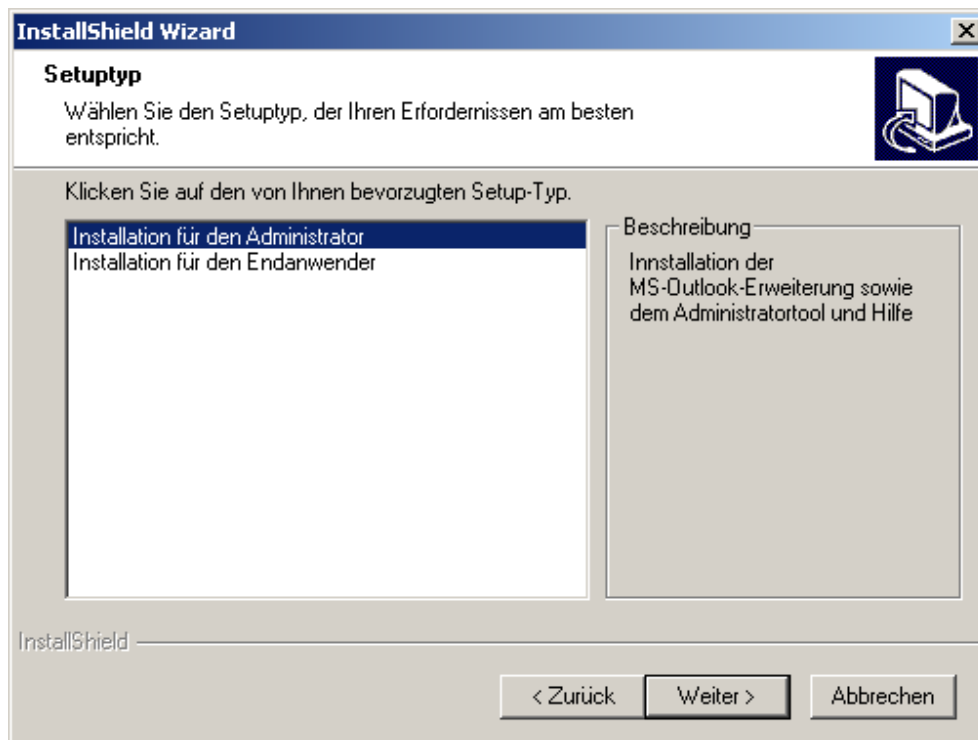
InstallShield Wizard

Setuptyp

Wählen Sie den Setuptyp, der Ihren Erfordernissen am besten entspricht.

Klicken Sie auf den von Ihnen bevorzugten Setup-Typ.

Installation für den Administrator
Installation für den Endanwender

Beschreibung

Innstallation der MS-Outlook-Erweiterung sowie dem Administratortool und Hilfe

InstallShield

< Zurück
Weiter >
Abbrechen